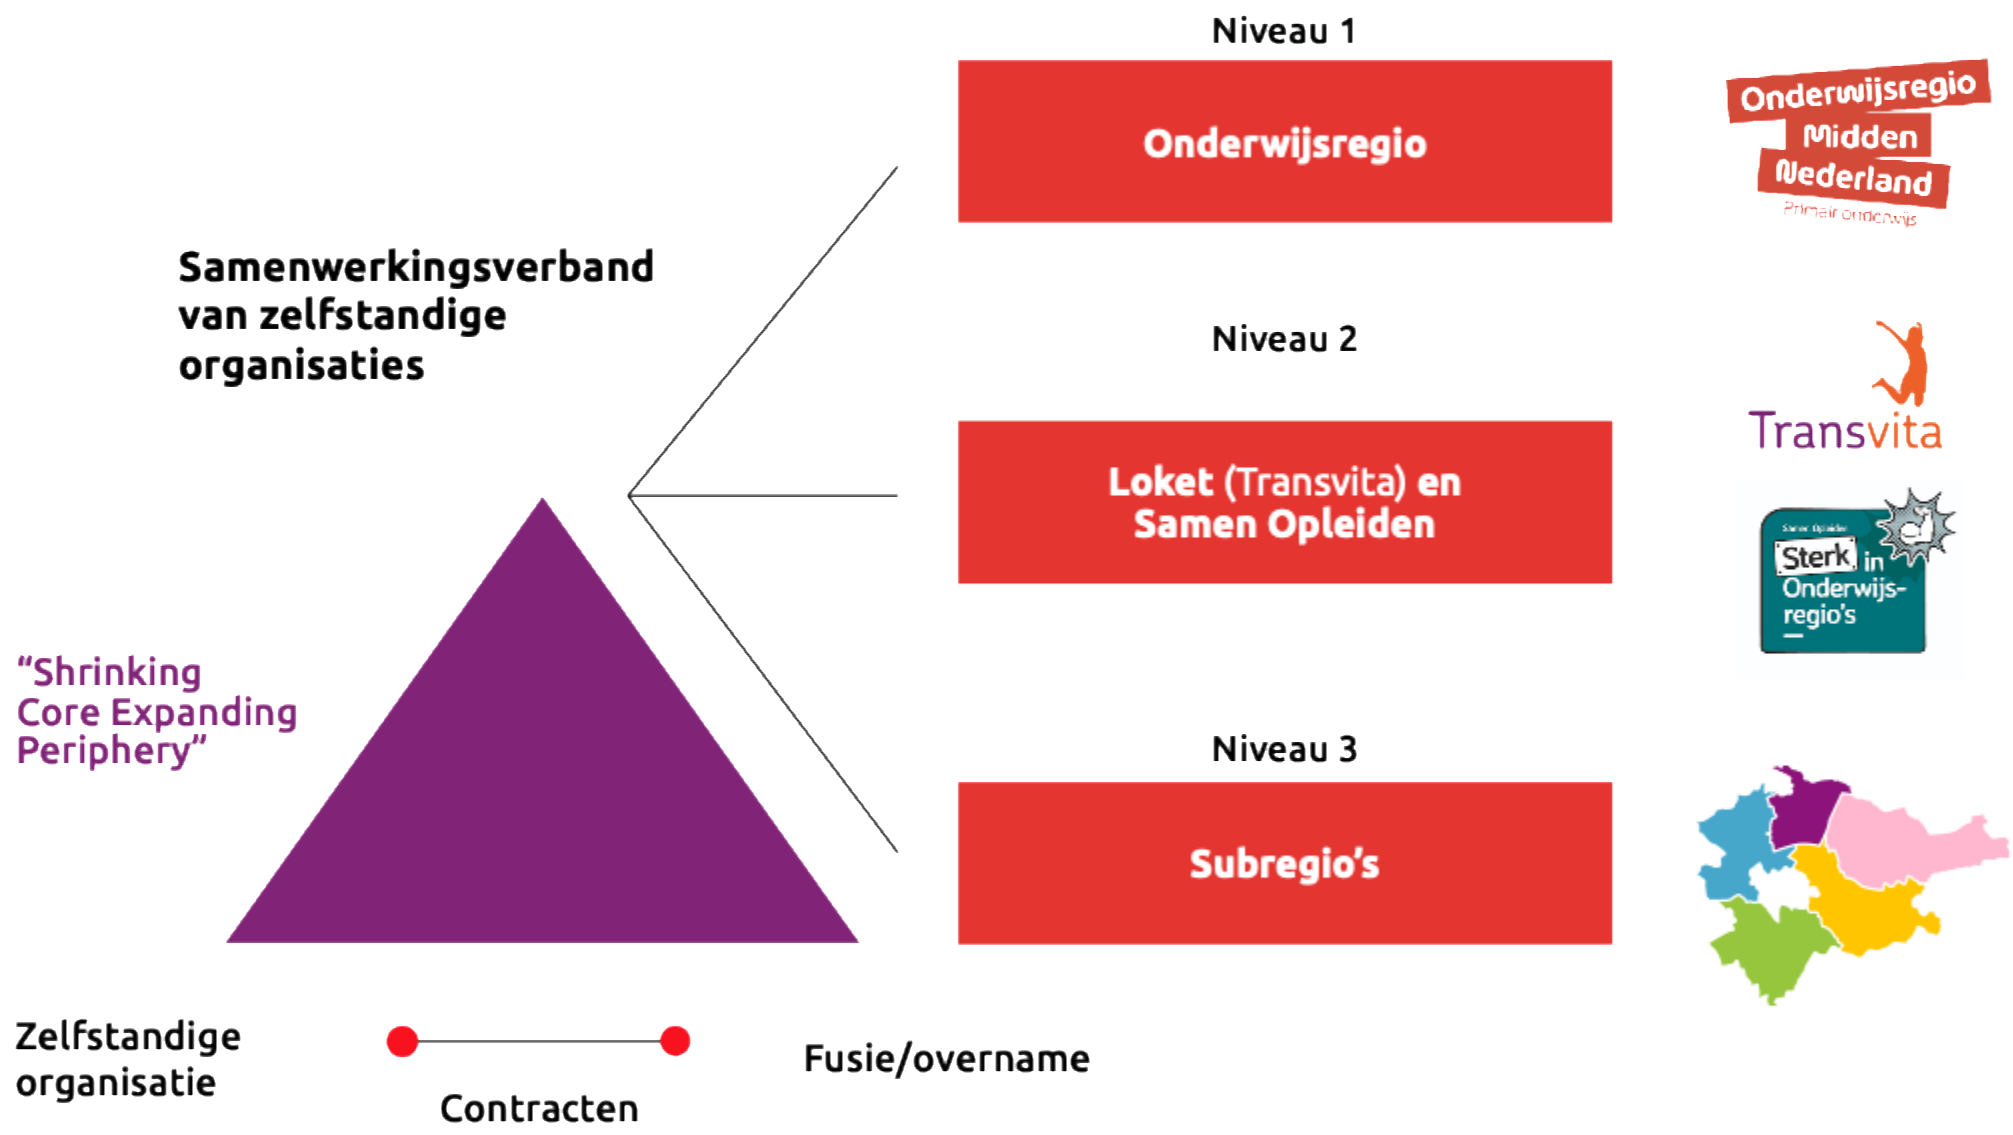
Niveau 1

Onderwijsregio

Onderwijsregio Midden Nederland
Primair onderwijs

Samenwerkingsverband van zelfstandige organisaties

Niveau 2

Transvita

Loket (Transvita) en Samen Opleiden

Samen Opleiden
Sterk in Onderwijs-regio's

"Shrinking Core Expanding Periphery"

Niveau 3

Subregio's

Zelfstandige organisatie

Contracten

Fusie/overname